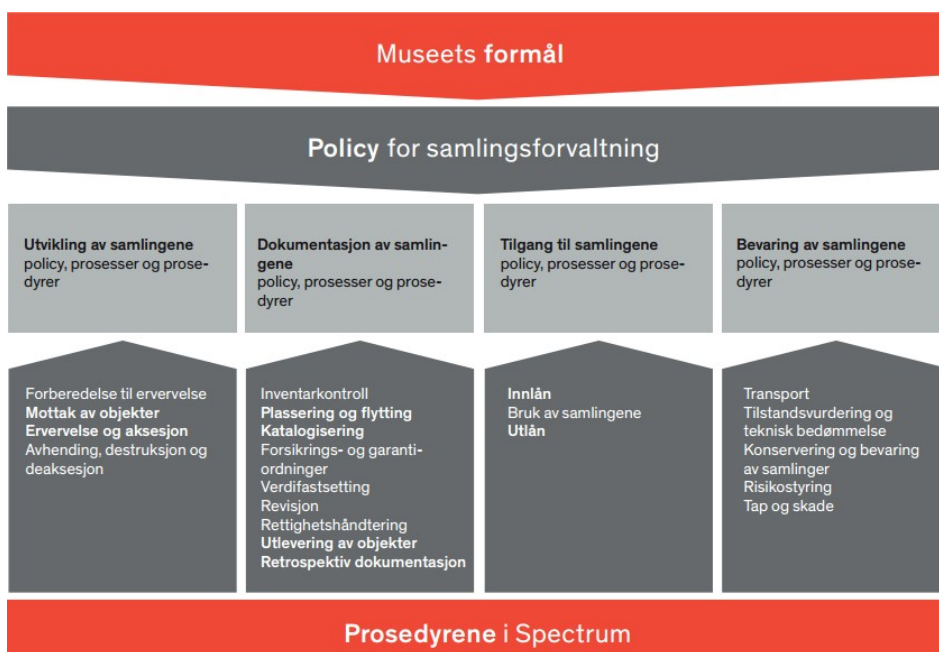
Museets **formål**

**Policy** for samlingsforvaltning

**Utvikling av samlingene**
policy, prosesser og prosedyrer

**Dokumentasjon av samlingene**
policy, prosesser og prosedyrer

**Tilgang til samlingene**
policy, prosesser og prosedyrer

**Bevaring av samlingene**
policy, prosesser og prosedyrer

Forberedelse til erververlse
**Mottak av objekter**
**Ervervelse og aksesjon**
Avhending, destruksjon og deaksesjon

Inventarkontroll
**Plassering og flytting**
**Katalogisering**
Forsikrings- og garantiordninger
Verdifastsetting
Revisjon
Rettighetshåndtering
**Utlevering av objekter**
**Retrospektiv dokumentasjon**

**Innlån**
Bruk av samlingene
**Utlån**

Transport
Tilstandsvurdering og teknisk bedømmelse
Konservering og bevaring av samlinger
Risikostyring
Tap og skade

**Prosedyrene** i Spectrum